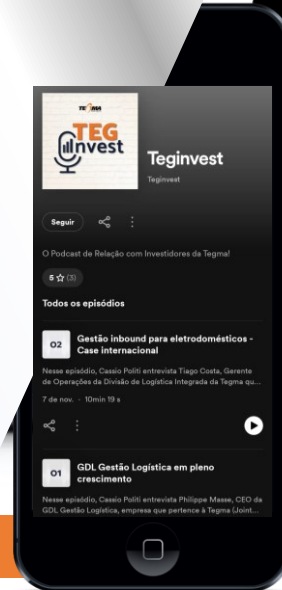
TEGMA
TEG
Invest

Teginvest
Teginvest

Seguir

O Podcast de Relação com Investidores da Tegma!

5 ☆ (3)

Todos os episódios

02
Gestão inbound para eletrodomésticos - Case internacional

Nesse episódio, Cassio Politi entrevista Tiago Costa, Gerente de Operações da Divisão de Logística Integrada da Tegma qu...

7 de nov. · 10min 19 s

01
GDL Gestão Logística em pleno crescimento

Nesse episódio, Cassio Politi entrevista Philippe Masse, CEO da GDL Gestão Logística, empresa que pertence à Tegma (Joint...